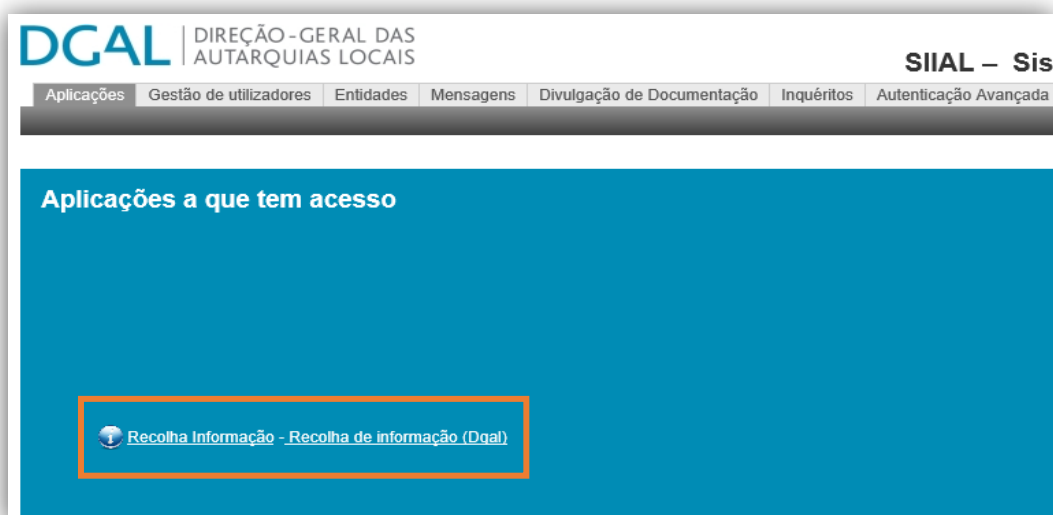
DGAL | DIREÇÃO-GERAL DAS AUTARQUIAS LOCAIS

SIIAL – Sis

Aplicações | Gestão de utilizadores | Entidades | Mensagens | Divulgação de Documentação | Inquéritos | Autenticação Avançada

Aplicações a que tem acesso

Recolha Informação - Recolha de informação (Dgal)